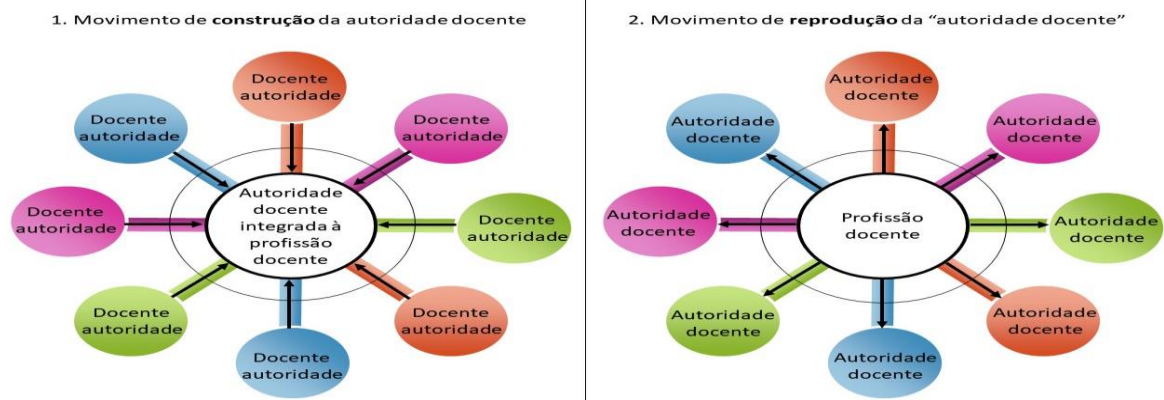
1. Movimento de **construção** da autoridade docente

Docente autoridade

Docente autoridade

Docente autoridade

Docente autoridade

Autoridade docente integrada à profissão docente

Docente autoridade

Docente autoridade

Docente autoridade

Docente autoridade

2. Movimento de **reprodução** da "autoridade docente"

Autoridade docente

Autoridade docente

Autoridade docente

Autoridade docente

Profissão docente

Autoridade docente

Autoridade docente

Autoridade docente

Autoridade docente